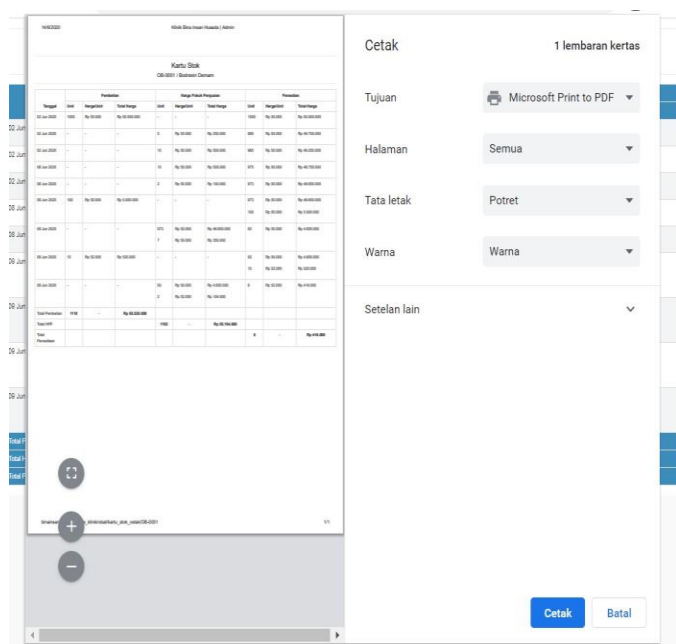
Klinik Bina Insan Husada | Admin

Kartu Stok
OB-0001 | Bodrexin Demam

Cetak
1 lembaran kertas

Tujuan
Microsoft Print to PDF

Halaman
Semua

Tata letak
Potret

Warna
Warna

Setelan lain

Cetak
Batal

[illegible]

1/1